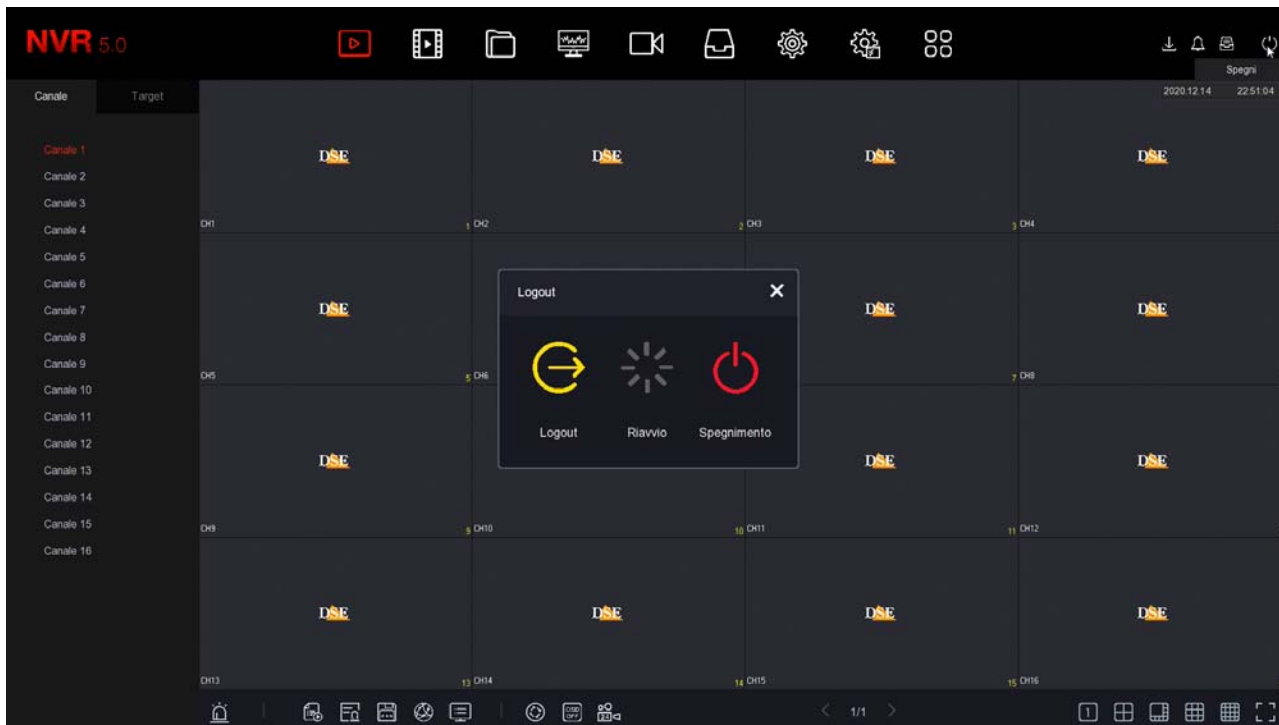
NVR 5.0

Spegni

Canale
Target

Canale 1
Canale 2
Canale 3
Canale 4
Canale 5
Canale 6
Canale 7
Canale 8
Canale 9
Canale 10
Canale 11
Canale 12
Canale 13
Canale 14
Canale 15
Canale 16

2020.12.14 22:51:04

DSE
CH1
1
DSE
CH2
2
DSE
CH3
3
DSE
CH4
DSE
CH5
5
CH6
DSE
7
CH8
DSE
CH9
9
CH10
10
DSE
CH11
11
DSE
CH12
DSE
CH13
13
DSE
CH14
14
DSE
CH15
15
DSE
CH16

Logout

Logout
Riavvio
Spegnimento

1/1